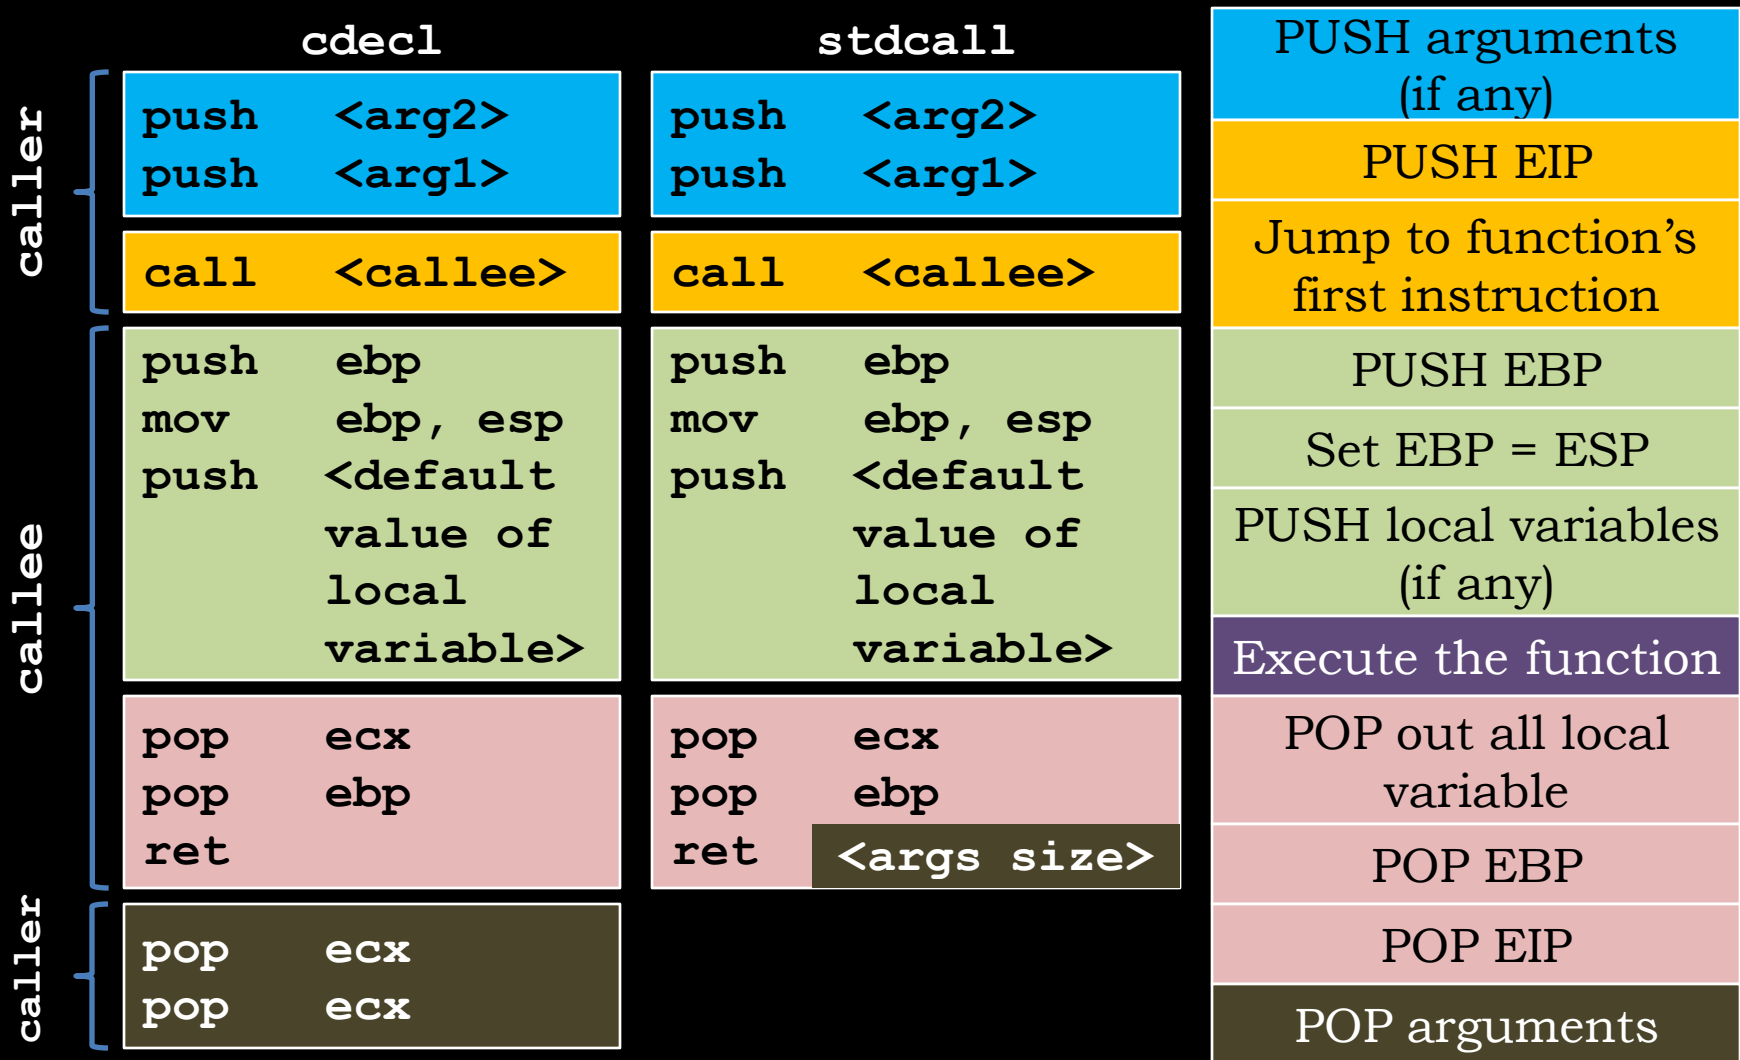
caller

callee

caller

| cdecl | stdcall |
|---|---|
| push <arg2><br>push <arg1> | push <arg2><br>push <arg1> |
| call <callee> | call <callee> |
| push ebp<br>mov ebp, esp<br>push <default value of local variable> | push ebp<br>mov ebp, esp<br>push <default value of local variable> |
| pop ecx<br>pop ebp<br>ret | pop ecx<br>pop ebp<br>ret <args size> |
| pop ecx<br>pop ecx | |

PUSH arguments (if any)

PUSH EIP

Jump to function's first instruction

PUSH EBP

Set EBP = ESP

PUSH local variables (if any)

Execute the function

POP out all local variable

POP EBP

POP EIP

POP arguments